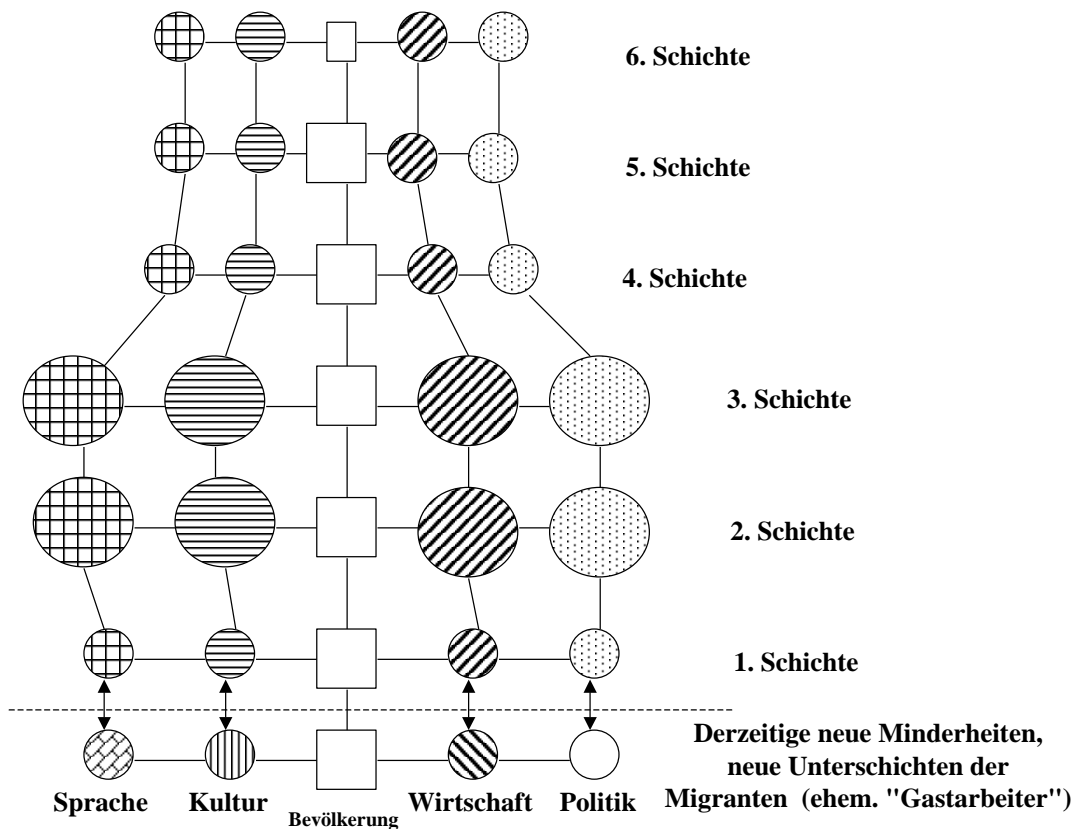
6. Schichte

5. Schichte

4. Schichte

3. Schichte

2. Schichte

1. Schichte

Derzeitige neue Minderheiten, neue Unterschichten der Migranten (ehem. "Gastarbeiter")

Sprache Kultur Bevölkerung Wirtschaft Politik